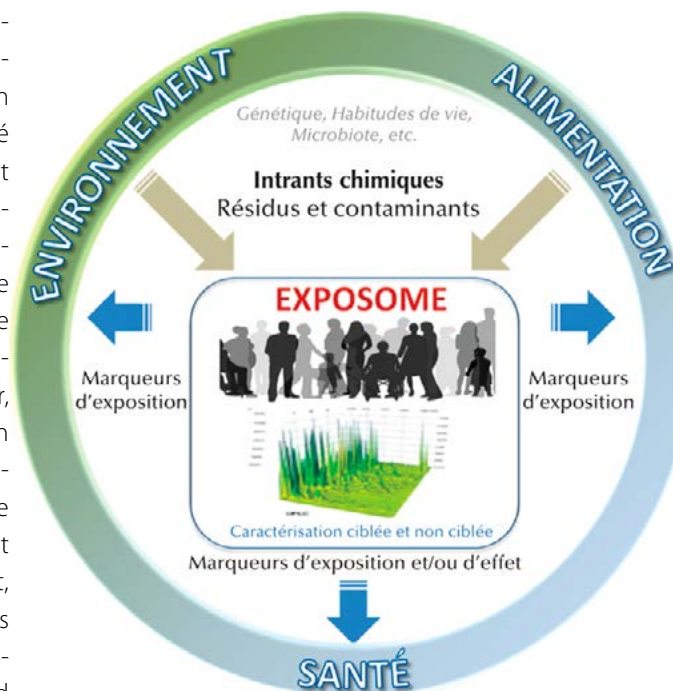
ENVIRONNEMENT

ALIMENTATION

Génétique, Habitudes de vie, Microbiote, etc.

Intrants chimiques
Résidus et contaminants

EXPOSOME

Marqueurs d'exposition

Marqueurs d'exposition

Caractérisation ciblée et non ciblée

Marqueurs d'exposition et/ou d'effet

SANTÉ